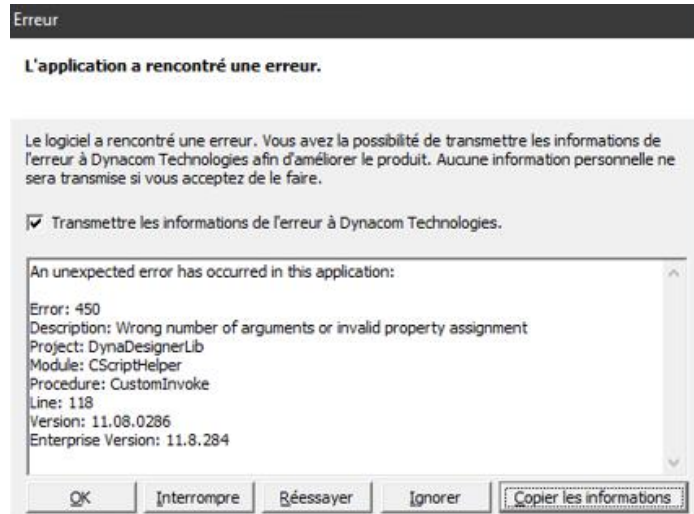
Erreur

L'application a rencontré une erreur.

Le logiciel a rencontré une erreur. Vous avez la possibilité de transmettre les informations de l'erreur à Dynacom Technologies afin d'améliorer le produit. Aucune information personnelle ne sera transmise si vous acceptez de le faire.

☑ Transmettre les informations de l'erreur à Dynacom Technologies.

An unexpected error has occurred in this application:

Error: 450
Description: Wrong number of arguments or invalid property assignment
Project: DynaDesignerLib
Module: CScriptHelper
Procedure: CustomInvoke
Line: 118
Version: 11.08.0286
Enterprise Version: 11.8.284

OK | Interrompre | Réessayer | Ignorer | Copier les informations